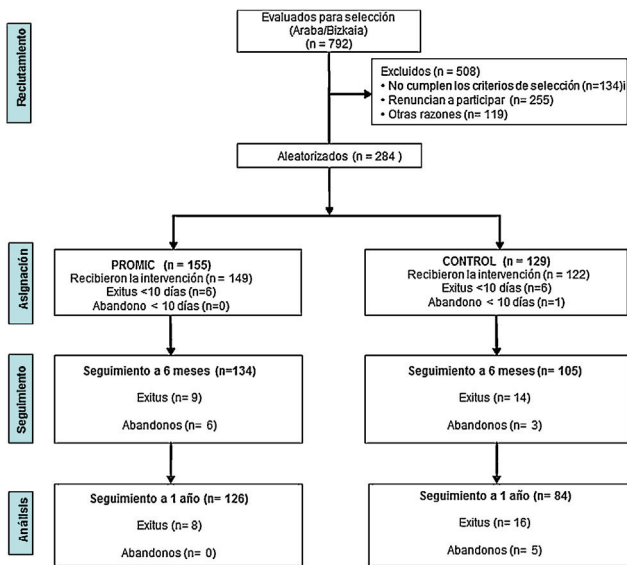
Reclutamiento

Evaluados para selección (Araba/Bizkaia) (n = 792)

Excluidos (n = 508)
• No cumplen los criterios de selección (n=134)i
• Renuncian a participar (n= 255)
• Otras razones (n= 119)

Aleatorizados (n = 284 )

Asignación

PROMIC (n = 155)
Recibieron la intervención (n = 149)
Exitus <10 días (n=6)
Abandono < 10 días (n=0)

CONTROL (n = 129)
Recibieron la intervención (n = 122)
Exitus <10 días (n=6)
Abandono < 10 días (n=1)

Seguimiento

Seguimiento a 6 meses (n=134)
Exitus (n= 9)
Abandonos (n= 6)

Seguimiento a 6 meses (n= 105)
Exitus (n= 14)
Abandonos (n= 3)

Análisis

Seguimiento a 1 año (n= 126)
Exitus (n= 8)
Abandonos (n= 0)

Seguimiento a 1 año (n= 84)
Exitus (n= 16)
Abandonos (n= 5)